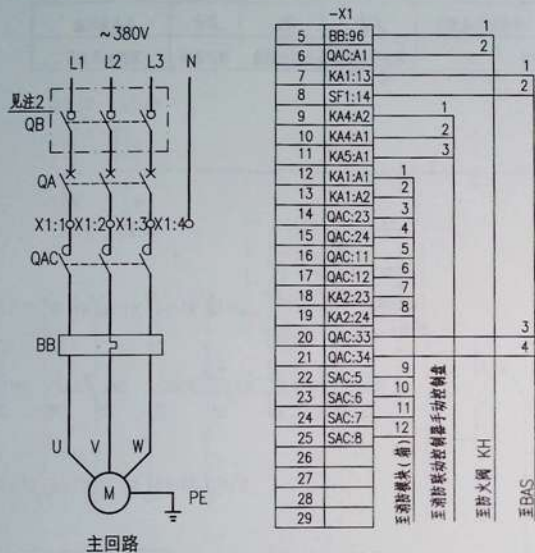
~380V

L1 L2 L3 N

见注2

QB

QA

X1:1 X1:2 X1:3 X1:4

QAC

BB

U V W

M

PE

主回路

-X1

| 5 | BB:96 |
|---|---|
| 6 | QAC:A1 |
| 7 | KA1:13 |
| 8 | SF1:14 |
| 9 | KA4:A2 |
| 10 | KA4:A1 |
| 11 | KA5:A1 |
| 12 | KA1:A1 |
| 13 | KA1:A2 |
| 14 | QAC:23 |
| 15 | QAC:24 |
| 16 | QAC:11 |
| 17 | QAC:12 |
| 18 | KA2:23 |
| 19 | KA2:24 |
| 20 | QAC:33 |
| 21 | QAC:34 |
| 22 | SAC:5 |
| 23 | SAC:6 |
| 24 | SAC:7 |
| 25 | SAC:8 |
| 26 | |
| 27 | |
| 28 | |
| 29 | |

1 2 1 2 1 2 3 1 2 3 4 5 6 7 8 3 4 9 10 11 12

至消防模块（箱）

至消防联动控制器手动控制盘

至防火阀 KH

至BAS